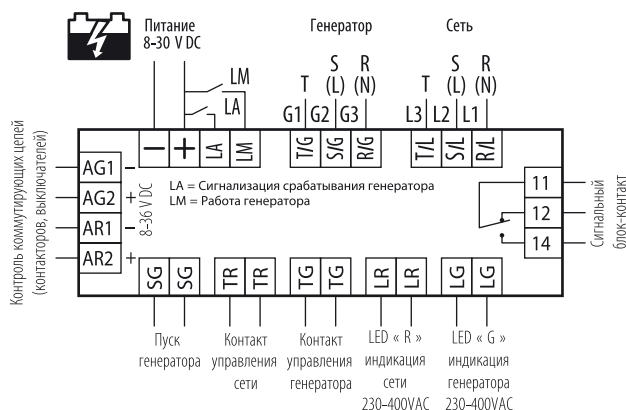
Питание
8-30 V DC

Генератор

Сеть

LM
LA

T S R
(L) (N)

T S R
(L) (N)

G1 G2 G3

L3 L2 L1

— + LA LM T/G S/G R/G T/L S/L R/L

Контроль коммутирующих цепей (контакторов, выключателей)

AG1 –
AG2 +
AR1 –
AR2 +

8–36 V DC

LA = Сигнализация срабатывания генератора
LM = Работа генератора

11
12
14

Сигнальный блок-контакт

SG SG TR TR TG TG LR LR LG LG

Пуск генератора

Контакт управления сети

Контакт управления генератора

LED « R » индикация сети 230–400VAC

LED « G » индикация генератора 230–400VAC